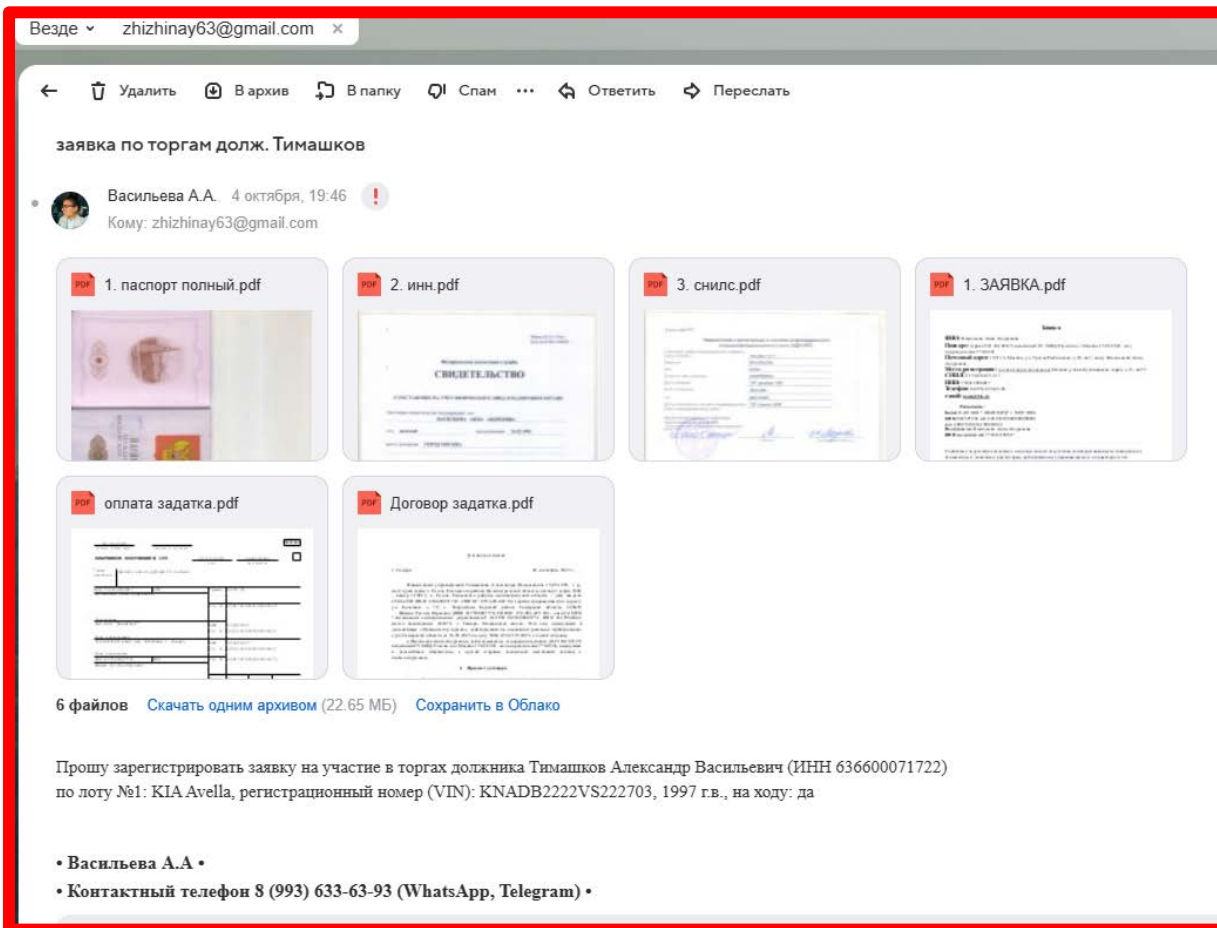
Везде ⌄ zhizhinay63@gmail.com ×

← Удалить В архив В папку Спам ··· Ответить Переслать

заявка по торгам долж. Тимашков

Васильева А.А. 4 октября, 19:46 !
Кому: zhizhinay63@gmail.com

PDF 1. паспорт полный.pdf

PDF 2. инн.pdf

СВИДЕТЕЛЬСТВО

PDF 3. снилс.pdf

PDF 1. ЗАЯВКА.pdf

PDF оплата задатка.pdf

PDF Договор задатка.pdf

6 файлов Скачать одним архивом (22.65 МБ) Сохранить в Облако

Прошу зарегистрировать заявку на участие в торгах должника Тимашков Александр Васильевич (ИНН 636600071722) по лоту №1: KIA Avella, регистрационный номер (VIN): KNADB2222VS222703, 1997 г.в., на ходу: да

• Васильева А.А •
• Контактный телефон 8 (993) 633-63-93 (WhatsApp, Telegram) •